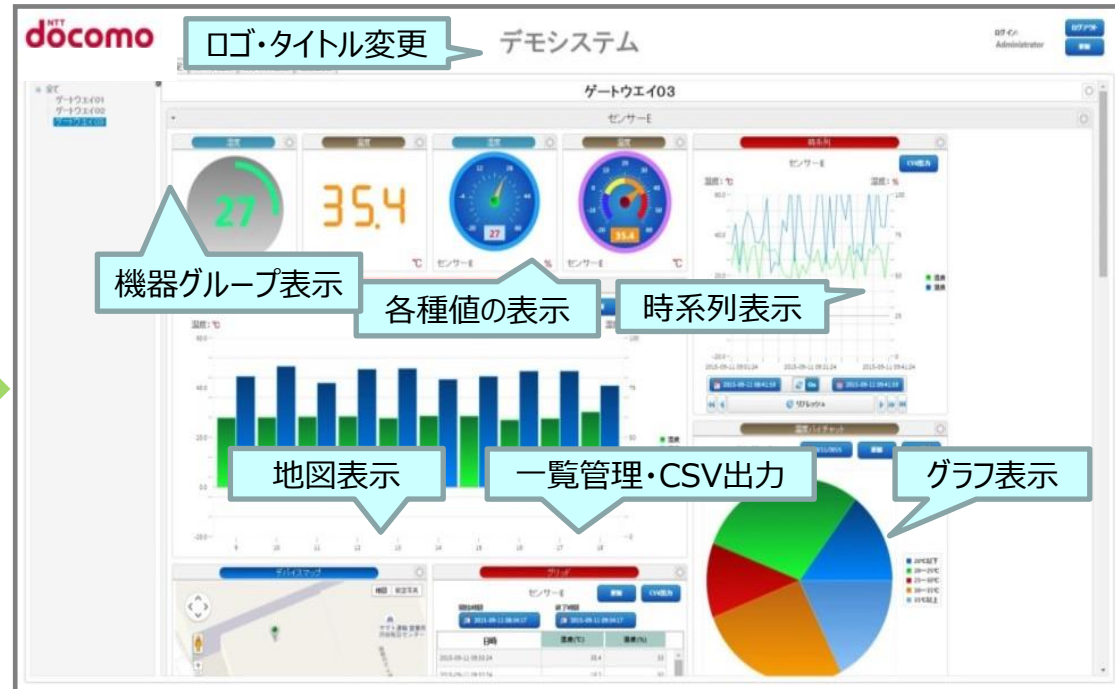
NTT docomo

ロゴ・タイトル変更

デモシステム

ログイン Administrator

ログアウト

更新

全て
ゲートウエイ01
ゲートウエイ02
ゲートウエイ03

ゲートウエイ03

センサーE

温度

湿度

温度

湿度

時系列

27

35.4

27

35.4

℃

センサーE

%

センサーE

℃

センサーE

CSV出力

温度: ℃

湿度: %

機器グループ表示

各種値の表示

時系列表示

温度: ℃

地図表示

一覧管理・CSV出力

グラフ表示

温度 パイチャート

デバイスマップ

グリッド

センサーE

更新

CSV出力

開始時刻

終了時刻

日時

温度(℃)

湿度(%)

2015-09-11 09:33:24

リフレッシュ

20℃以下
20〜25℃
25〜30℃
30〜35℃
35℃以上